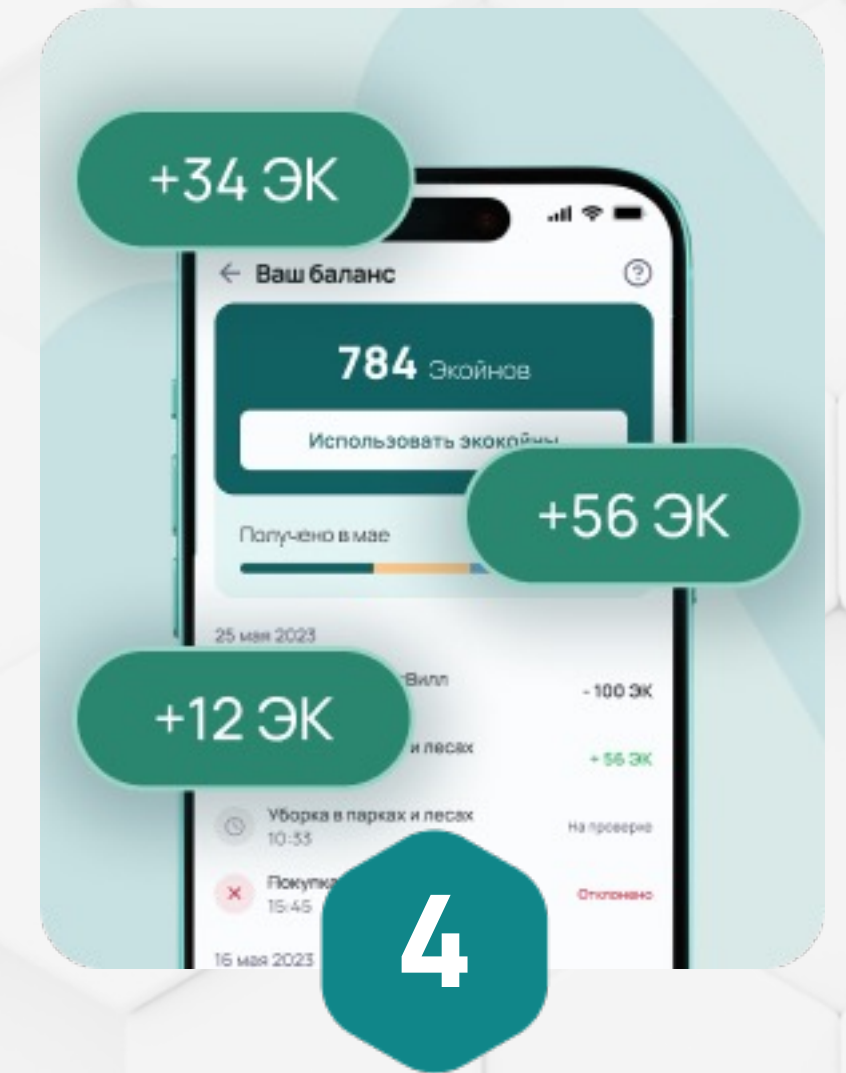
+34 ЭК

Ваш баланс

?

784 Экойнов

Использовать экокойны

+56 ЭК

Получено в мае

25 мая 2023

+12 ЭК

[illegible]Вилл

- 100 ЭК

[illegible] и лесах

+ 56 ЭК

Уборка в парках и лесах
10:33

На проверке

Покупка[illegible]
15:45

Отклонено

16 мая 2023

4